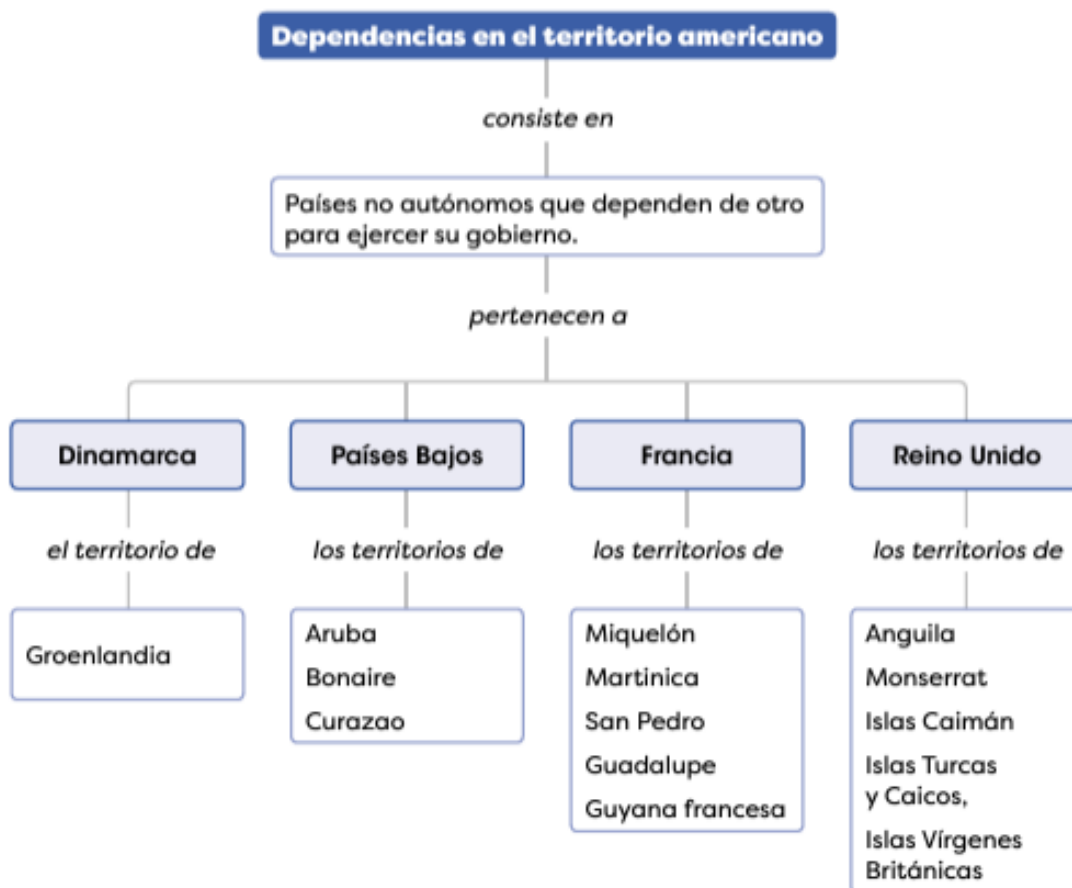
Dependencias en el territorio americano

consiste en

Países no autónomos que dependen de otro para ejercer su gobierno.

pertenecen a

Dinamarca

el territorio de

Groenlandia

Países Bajos

los territorios de

Aruba
Bonaire
Curazao

Francia

los territorios de

Miquelón
Martinica
San Pedro
Guadalupe
Guyana francesa

Reino Unido

los territorios de

Anguila
Monserrat
Islas Caimán
Islas Turcas y Caicos,
Islas Vírgenes Británicas